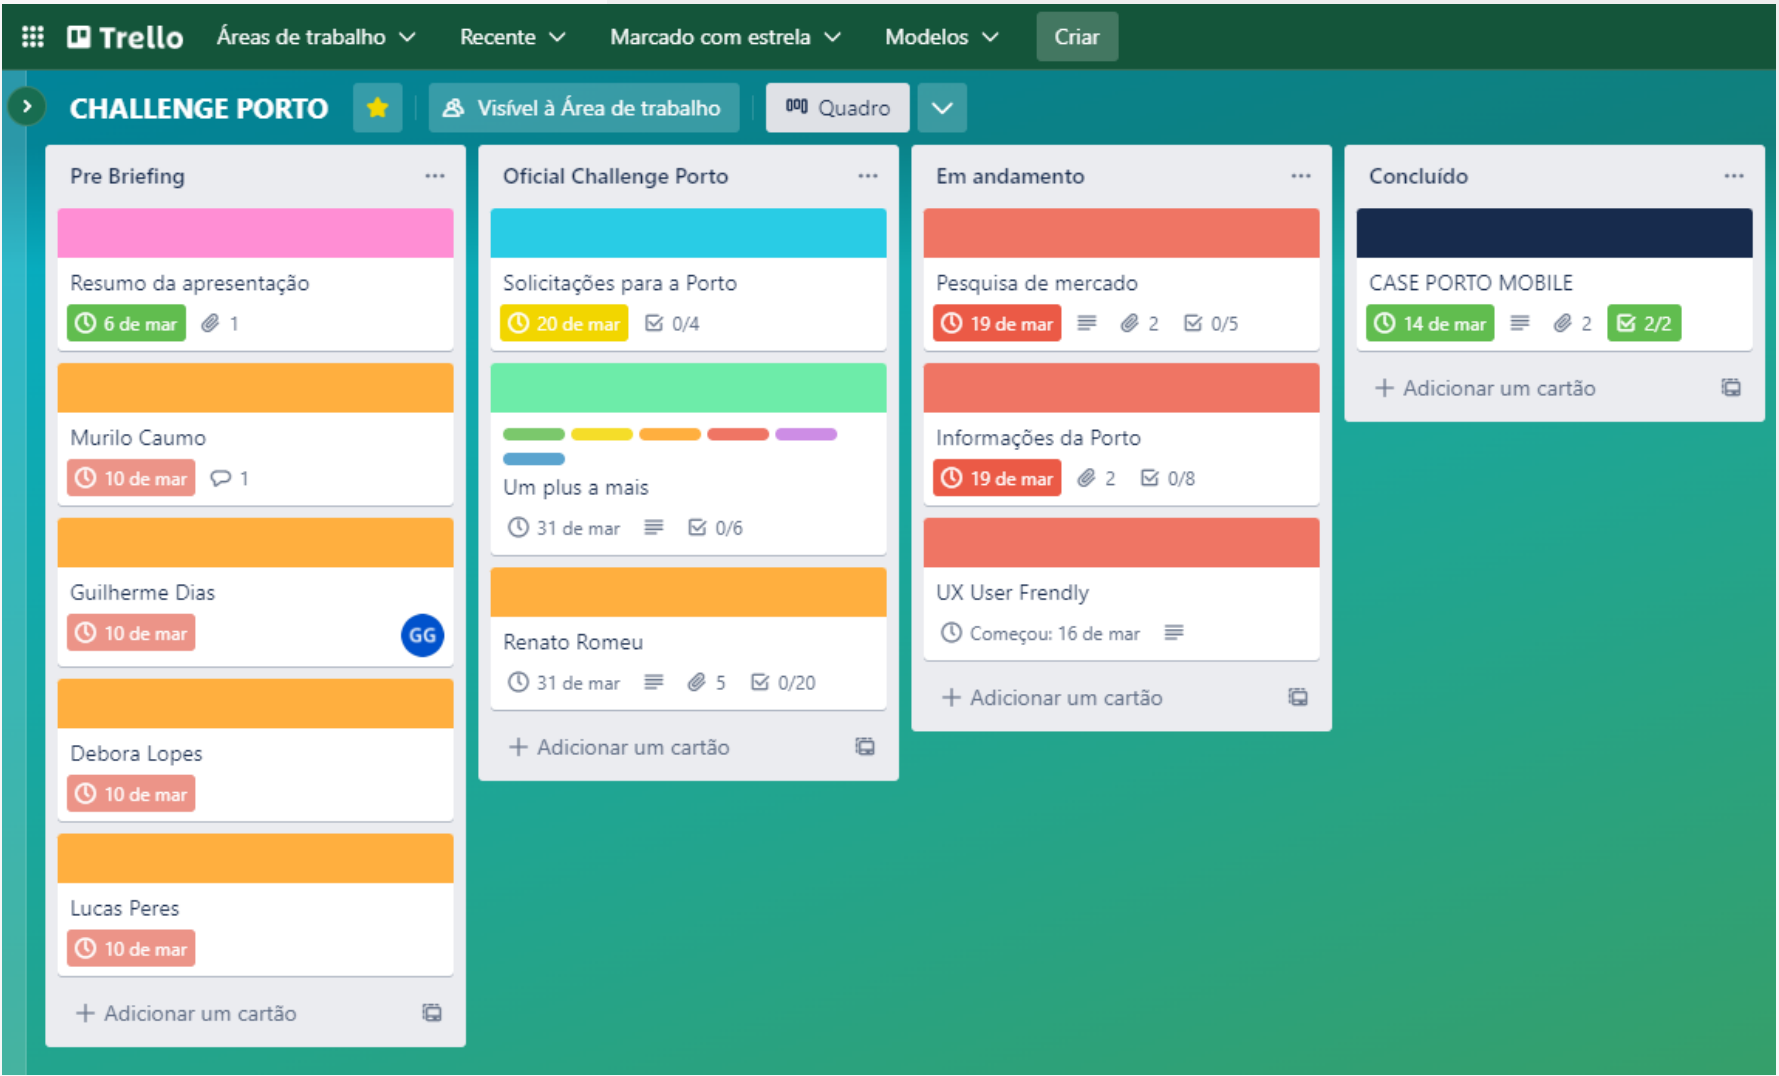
Trello Áreas de trabalho Recente Marcado com estrela Modelos Criar

CHALLENGE PORTO Visível à Área de trabalho Quadro

Pre Briefing ...

Resumo da apresentação
6 de mar 1

Murilo Caumo
10 de mar 1

Guilherme Dias
10 de mar GG

Debora Lopes
10 de mar

Lucas Peres
10 de mar

+ Adicionar um cartão

Oficial Challenge Porto ...

Solicitações para a Porto
20 de mar 0/4

Um plus a mais
31 de mar 0/6

Renato Romeu
31 de mar 5 0/20

+ Adicionar um cartão

Em andamento ...

Pesquisa de mercado
19 de mar 2 0/5

Informações da Porto
19 de mar 2 0/8

UX User Frendly
Começou: 16 de mar

+ Adicionar um cartão

Concluído ...

CASE PORTO MOBILE
14 de mar 2 2/2

+ Adicionar um cartão